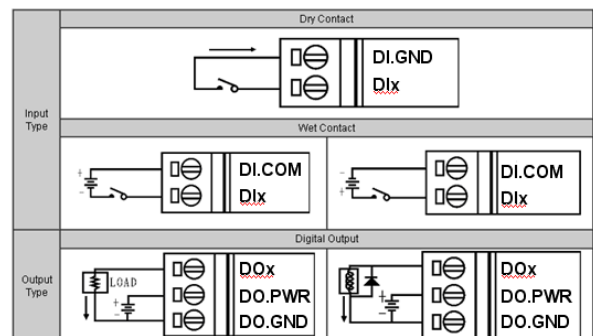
| | |
|---|---|
| Input Type | Dry Contact |
| | DI.GND<br>DIx |
| | Wet Contact |
| | DI.COM<br>DIx &nbsp;&nbsp;&nbsp; DI.COM<br>DIx |
| Output Type | Digital Output |
| | LOAD<br>DOx<br>DO.PWR<br>DO.GND &nbsp;&nbsp;&nbsp; DOx<br>DO.PWR<br>DO.GND |